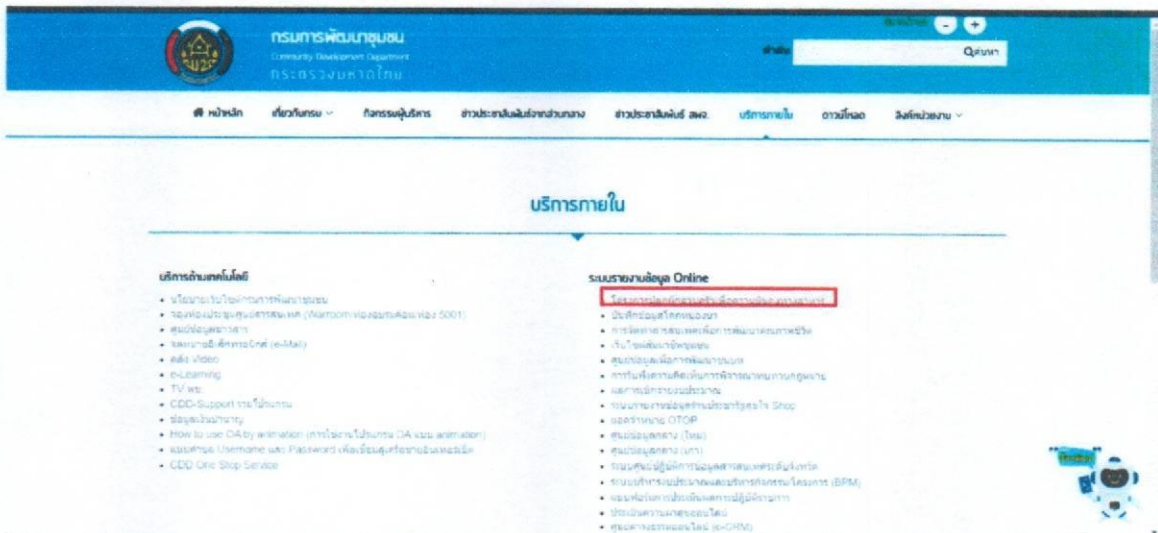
กรมการพัฒนาชุมชน
Community Development Department
กระทรวงมหาดไทย

ค้นหา

หน้าหลัก | เกี่ยวกับกรม | กิจกรรมผู้บริหาร | ข่าวประชาสัมพันธ์จากส่วนกลาง | ข่าวประชาสัมพันธ์ สพจ. | บริการภายใน | ดาวน์โหลด | ลิงค์หน่วยงาน

บริการภายใน

บริการด้านเทคโนโลยี
• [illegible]
• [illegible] (Warroom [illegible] 5001)
• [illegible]
• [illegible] (e-Mail)
• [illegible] Video
• e-Learning
• TV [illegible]
• CDD-Support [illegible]
• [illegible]
• How to use OA by animation ([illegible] OA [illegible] animation)
• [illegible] Username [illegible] Password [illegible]
• CDD One Stop Service

ระบบรายงานข้อมูล Online
• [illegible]
• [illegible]
• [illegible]
• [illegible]
• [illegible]
• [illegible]
• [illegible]
• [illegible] Shop
• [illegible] OTOP
• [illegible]
• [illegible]
• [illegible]
• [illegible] (BPM)
• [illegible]
• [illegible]
• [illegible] (e-CRM)